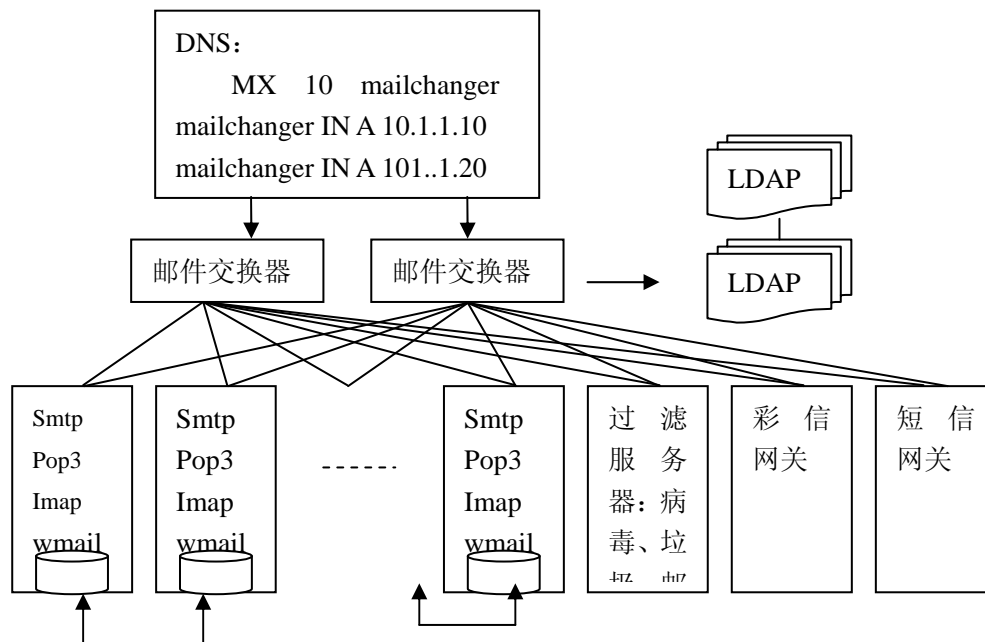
DNS：
MX 10 mailchanger
mailchanger IN A 10.1.1.10
mailchanger IN A 101..1.20

LDAP

LDAP

邮件交换器

邮件交换器

Smtp
Pop3
Imap
wmail

Smtp
Pop3
Imap
wmail

------

Smtp
Pop3
Imap
wmail

过滤服务器：病毒、垃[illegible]

彩信网关

短信网关